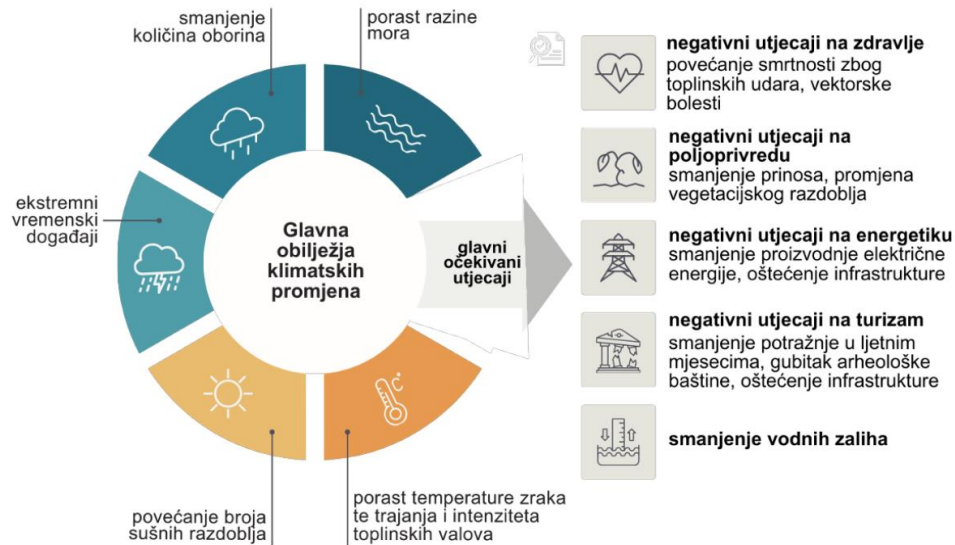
smanjenje količina oborina

porast razine mora

ekstremni vremenski događaji

Glavna obilježja klimatskih promjena

glavni očekivani utjecaji

povećanje broja sušnih razdoblja

porast temperature zraka te trajanja i intenziteta toplinskih valova

**negativni utjecaji na zdravlje**
povećanje smrtnosti zbog toplinskih udara, vektorske bolesti

**negativni utjecaji na poljoprivredu**
smanjenje prinosa, promjena vegetacijskog razdoblja

**negativni utjecaji na energetiku**
smanjenje proizvodnje električne energije, oštećenje infrastrukture

**negativni utjecaji na turizam**
smanjenje potražnje u ljetnim mjesecima, gubitak arheološke baštine, oštećenje infrastrukture

**smanjenje vodnih zaliha**